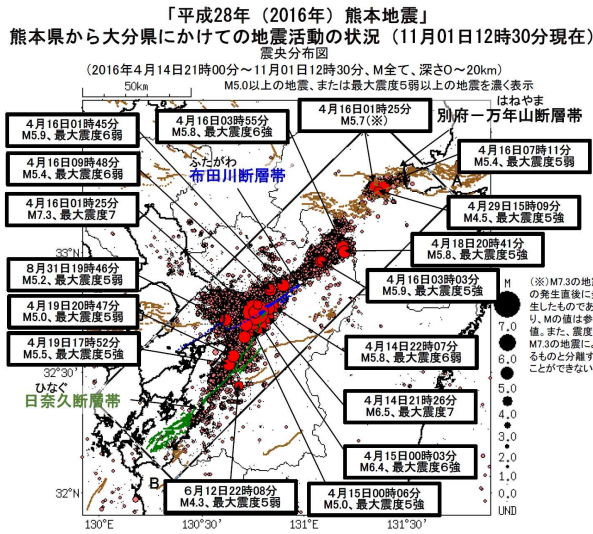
「平成28年（2016年）熊本地震」
熊本県から大分県にかけての地震活動の状況（11月01日12時30分現在）
震央分布図
（2016年4月14日21時00分～11月01日12時30分、M全て、深さ0～20km）
M5.0以上の地震、または最大震度5弱以上の地震を濃く表示

50km

4月16日01時45分
M5.9、最大震度6弱

4月16日03時55分
M5.8、最大震度6強

4月16日01時25分
M5.7（※）

はねやま
別府－万年山断層帯

4月16日09時48分
M5.4、最大震度6弱

ふたがわ
布田川断層帯

4月16日07時11分
M5.4、最大震度5弱

4月16日01時25分
M7.3、最大震度7

4月29日15時09分
M4.5、最大震度5強

33°N

4月18日20時41分
M5.8、最大震度5強

8月31日19時46分
M5.2、最大震度5弱

4月16日03時03分
M5.9、最大震度5強

4月19日20時47分
M5.0、最大震度5弱

（※）M7.3の地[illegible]の発生直後に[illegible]生したもので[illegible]り、Mの値は参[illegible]値。また、震度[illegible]M7.3の地震に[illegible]るものと分離す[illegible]ことができない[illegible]

4月19日17時52分
M5.5、最大震度5強

4月14日22時07分
M5.8、最大震度6弱

M
7.0
6.0
5.0
4.0
3.0
2.0
1.0
0.0
UND

ひなぐ
日奈久断層帯

4月14日21時26分
M6.5、最大震度7

4月15日00時03分
M6.4、最大震度6強

6月12日22時08分
M4.3、最大震度5弱

4月15日00時06分
M5.0、最大震度5強

B

32°N

130°E　130°30'　131°E　131°30'